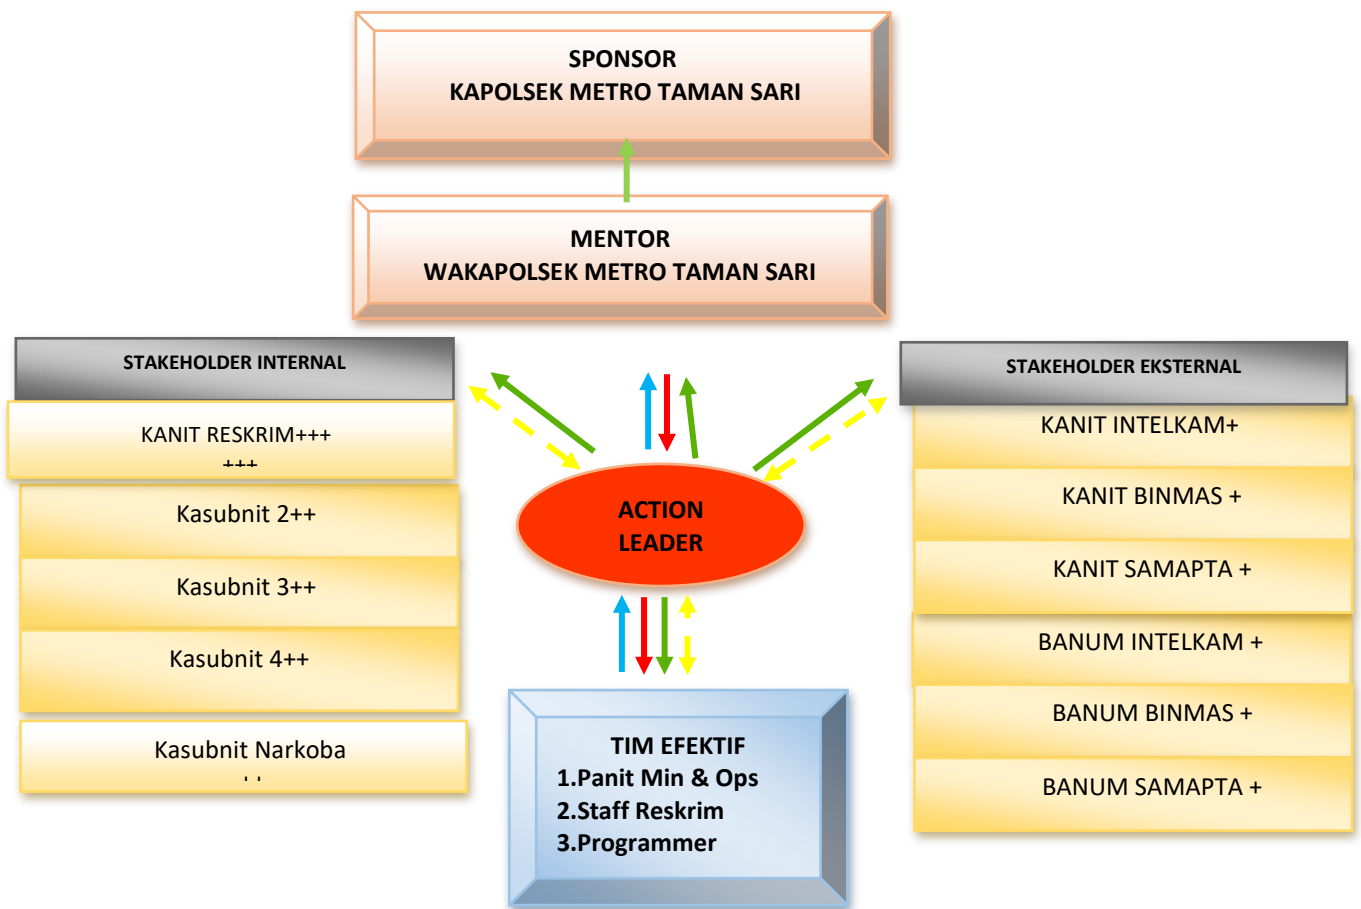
SPONSOR
KAPOLSEK METRO TAMAN SARI

MENTOR
WAKAPOLSEK METRO TAMAN SARI

STAKEHOLDER INTERNAL

KANIT RESKRIM+++
+++

Kasubnit 2++

Kasubnit 3++

Kasubnit 4++

Kasubnit Narkoba
' '

ACTION
LEADER

STAKEHOLDER EKSTERNAL

KANIT INTELKAM+

KANIT BINMAS +

KANIT SAMAPTA +

BANUM INTELKAM +

BANUM BINMAS +

BANUM SAMAPTA +

TIM EFEKTIF
1.Panit Min & Ops
2.Staff Reskrim
3.Programmer